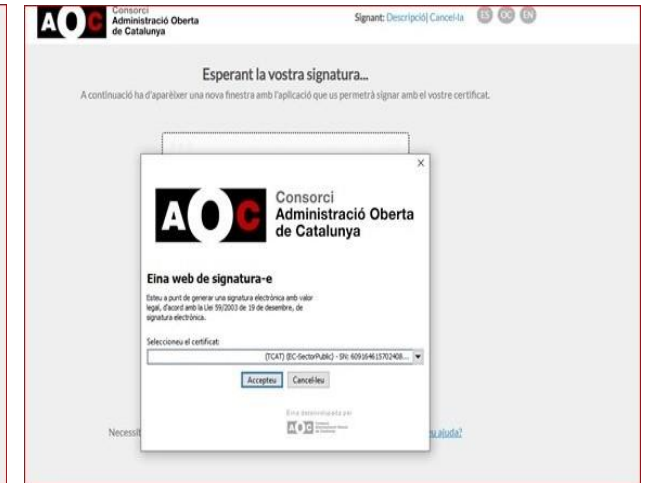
AOC Consorci Administració Oberta de Catalunya

Signant: Descripció| Cancel·la ES OC EN

Esperant la vostra signatura...

A continuació ha d'aparèixer una nova finestra amb l'aplicació que us permetrà signar amb el vostre certificat.

×

AOC Consorci Administració Oberta de Catalunya

Eina web de signatura-e

Esteu a punt de generar una signatura electrònica amb valor legal, d'acord amb la Llei 59/2003 de 19 de desembre, de signatura electrònica.

Seleccioneu el certificat:

(TCAT) (EC-SectorPublic) - SN: 609164615702408...

Accepteu Cancel·leu

Eina desenvolupada per

AOC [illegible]

Necessit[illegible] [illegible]u ajuda?